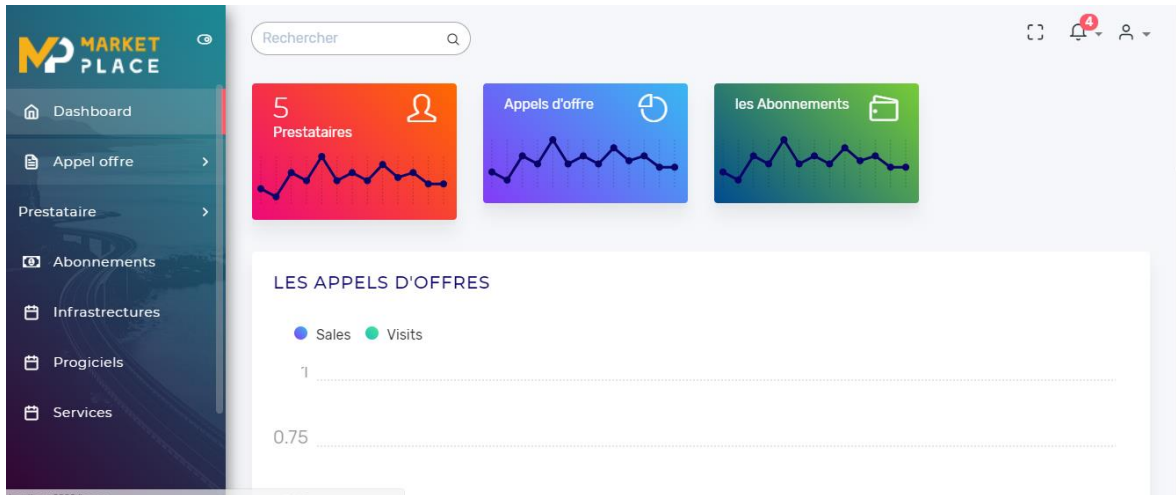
MARKET PLACE

Dashboard

Appel offre

Prestataire

Abonnements

Infrastrectures

Progiciels

Services

Rechercher

4

5
Prestataires

Appels d'offre

les Abonnements

LES APPELS D'OFFRES

Sales Visits

1

0.75